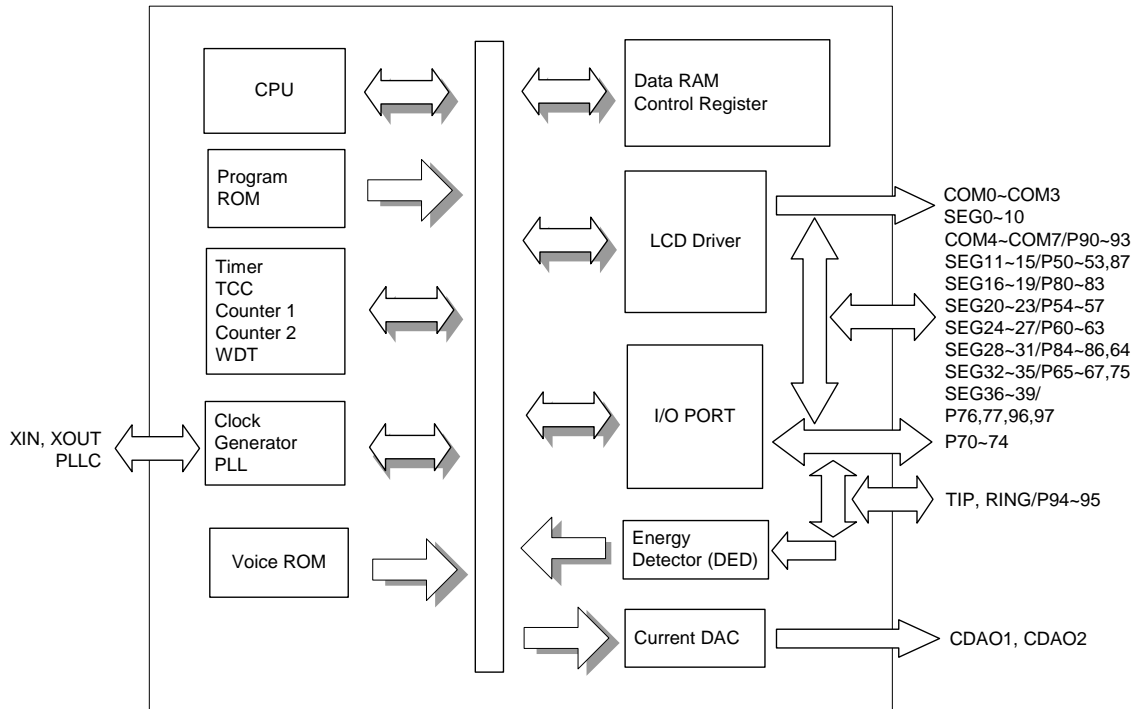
CPU

Program
ROM

Timer
TCC
Counter 1
Counter 2
WDT

XIN, XOUT
PLLC

Clock
Generator
PLL

Voice ROM

Data RAM
Control Register

LCD Driver

I/O PORT

Energy
Detector (DED)

Current DAC

COM0~COM3
SEG0~10
COM4~COM7/P90~93
SEG11~15/P50~53,87
SEG16~19/P80~83
SEG20~23/P54~57
SEG24~27/P60~63
SEG28~31/P84~86,64
SEG32~35/P65~67,75
SEG36~39/
P76,77,96,97

P70~74

TIP, RING/P94~95

CDAO1, CDAO2